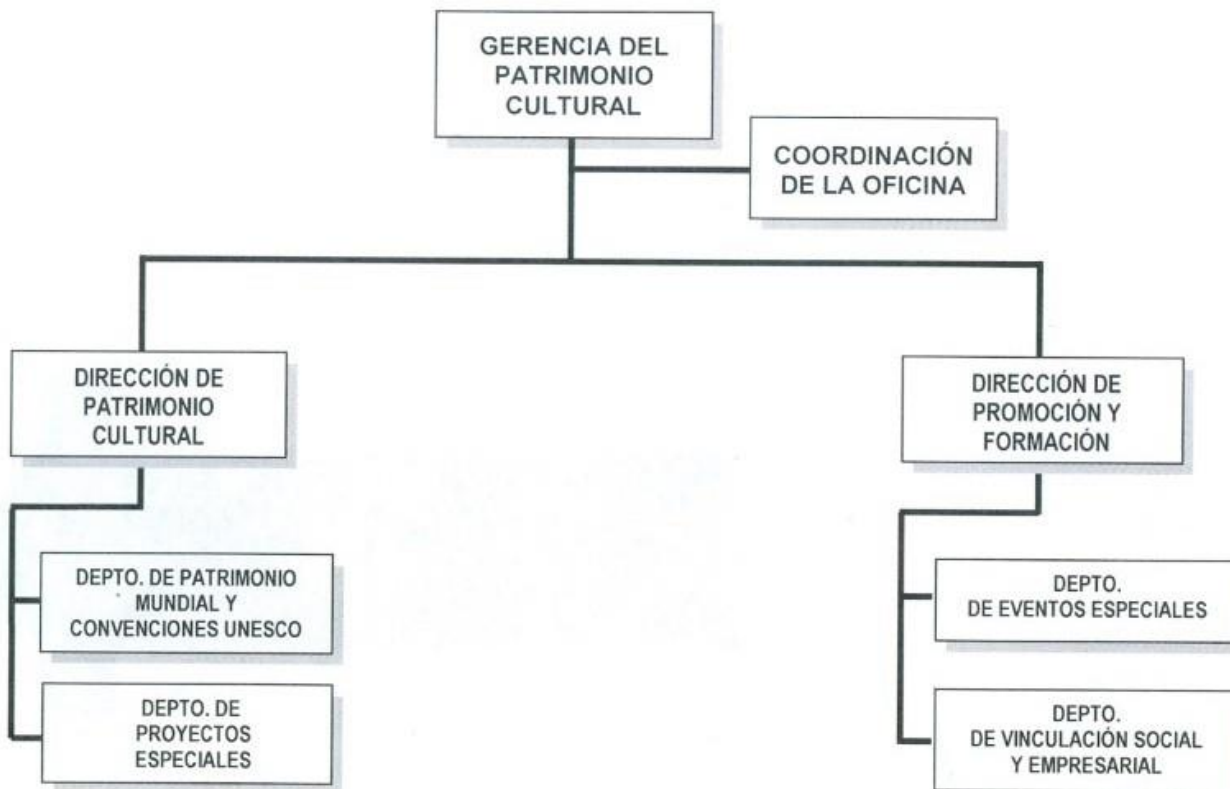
GERENCIA DEL PATRIMONIO CULTURAL

COORDINACIÓN DE LA OFICINA

DIRECCIÓN DE PATRIMONIO CULTURAL

DEPTO. DE PATRIMONIO MUNDIAL Y CONVENCIONES UNESCO

DEPTO. DE PROYECTOS ESPECIALES

DIRECCIÓN DE PROMOCIÓN Y FORMACIÓN

DEPTO. DE EVENTOS ESPECIALES

DEPTO. DE VINCULACIÓN SOCIAL Y EMPRESARIAL